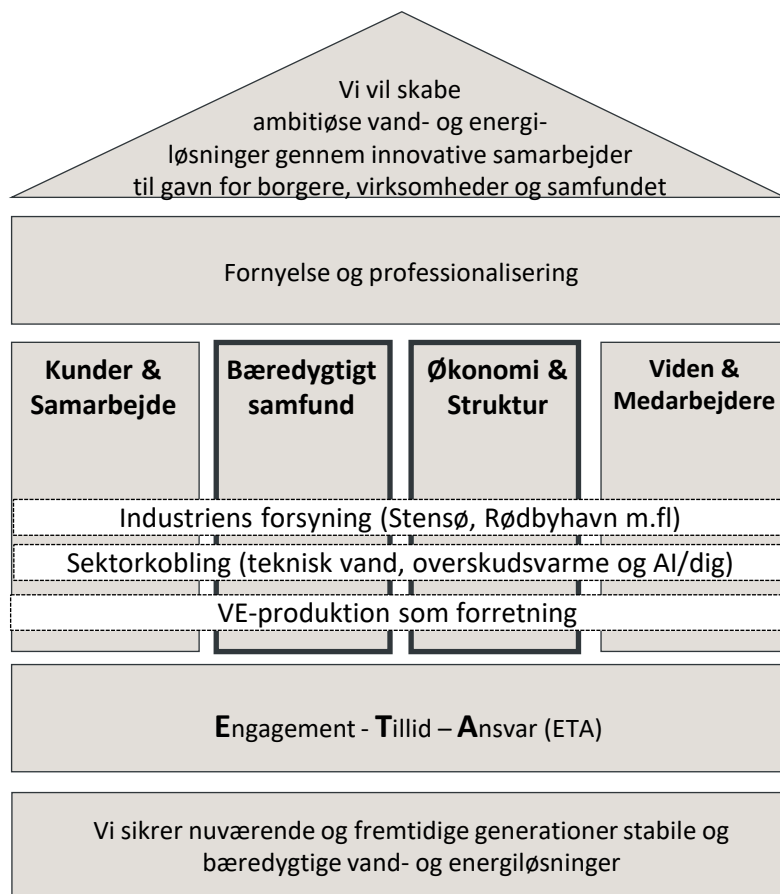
Vi vil skabe ambitiøse vand- og energiløsninger gennem innovative samarbejder til gavn for borgere, virksomheder og samfundet

Fornyelse og professionalisering

Kunder & Samarbejde

Bæredygtigt samfund

Økonomi & Struktur

Viden & Medarbejdere

Industriens forsyning (Stensø, Rødbyhavn m.fl)

Sektorkobling (teknisk vand, overskudsvarme og AI/dig)

VE-produktion som forretning

Engagement - Tillid – Ansvar (ETA)

Vi sikrer nuværende og fremtidige generationer stabile og bæredygtige vand- og energiløsninger